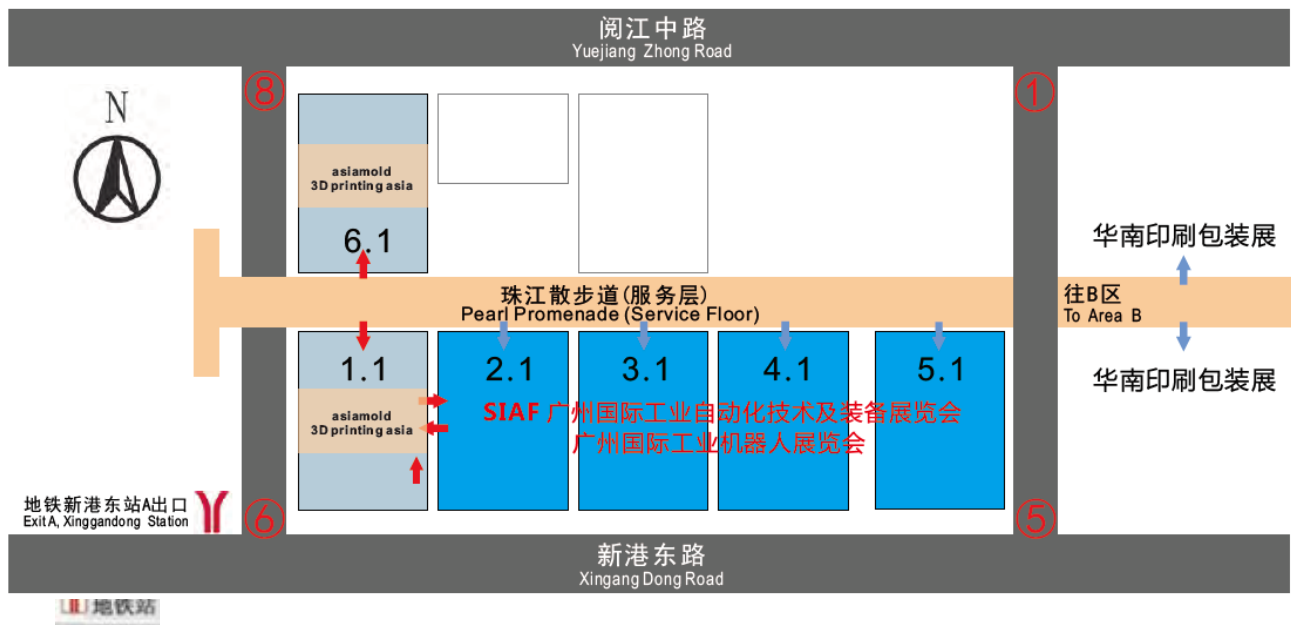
阅江中路
Yuejiang Zhong Road

⑧

①

N

asiamold
3D printing asia

6.1

华南印刷包装展

珠江散步道(服务层)
Pearl Promenade (Service Floor)

往B区
To Area B

1.1

2.1

3.1

4.1

5.1

华南印刷包装展

asiamold
3D printing asia

SIAF 广州国际工业自动化技术及装备展览会
广州国际工业机器人展览会

地铁新港东站A出口
Exit A, Xinggandong Station

⑥

⑤

新港东路
Xingang Dong Road

地铁站